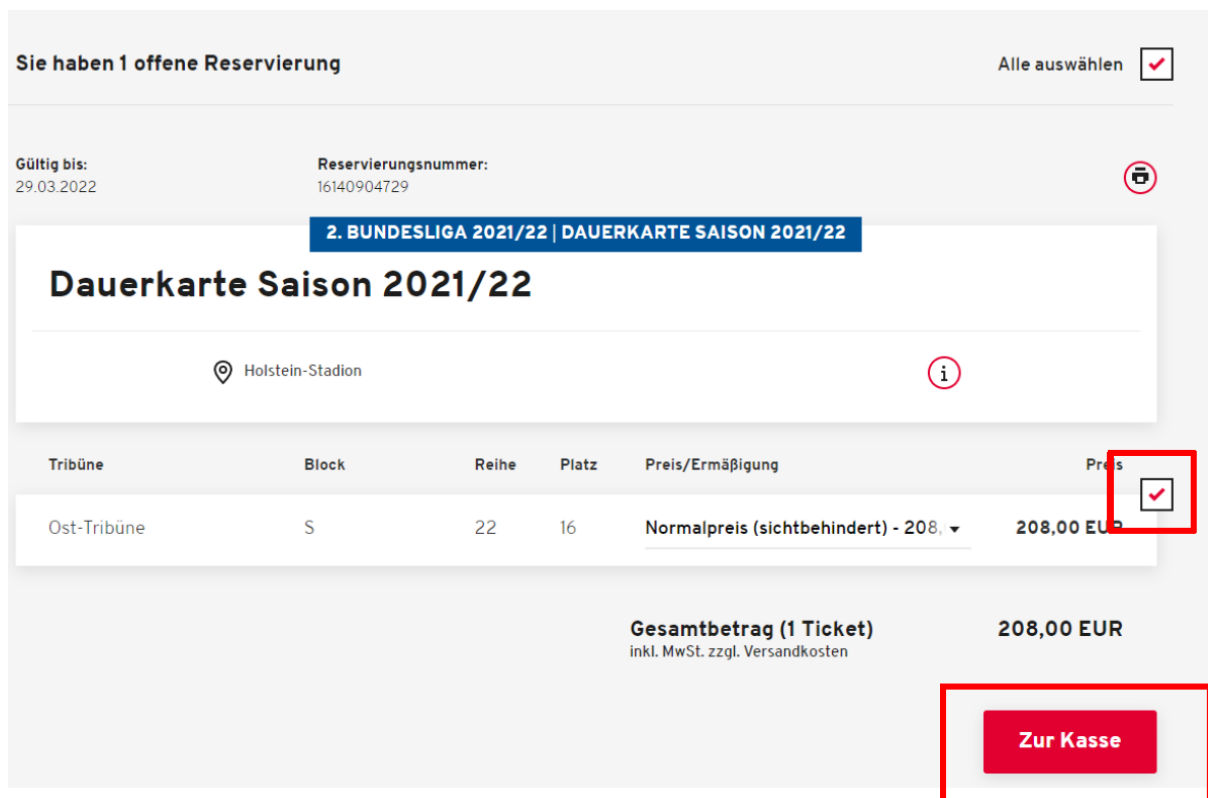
Sie haben 1 offene Reservierung

Alle auswählen

Gültig bis:
29.03.2022

Reservierungsnummer:
16140904729

2. BUNDESLIGA 2021/22 | DAUERKARTE SAISON 2021/22

Dauerkarte Saison 2021/22

Holstein-Stadion

| Tribüne | Block | Reihe | Platz | Preis/Ermäßigung | Preis |
|---|---|---|---|---|---|
| Ost-Tribüne | S | 22 | 16 | Normalpreis (sichtbehindert) - 208, | 208,00 EUR |

Gesamtbetrag (1 Ticket) 208,00 EUR
inkl. MwSt. zzgl. Versandkosten

Zur Kasse